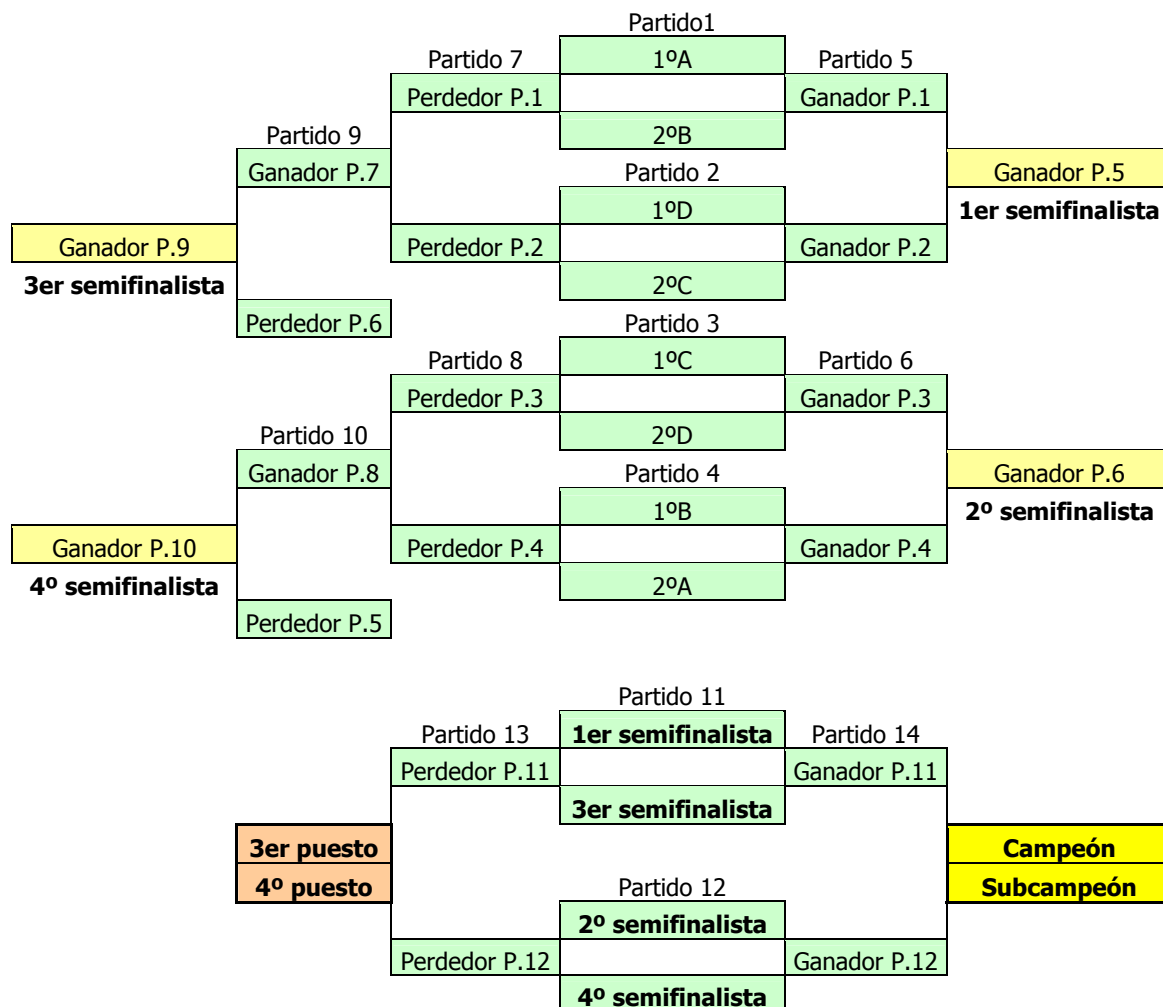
Partido1
Partido 7
1ºA
Partido 5
Perdedor P.1
Ganador P.1
Partido 9
2ºB
Ganador P.7
Partido 2
Ganador P.5
1ºD
1er semifinalista
Ganador P.9
Perdedor P.2
Ganador P.2
3er semifinalista
2ºC
Perdedor P.6
Partido 3
Partido 8
1ºC
Partido 6
Perdedor P.3
Ganador P.3
Partido 10
2ºD
Ganador P.8
Partido 4
Ganador P.6
1ºB
2º semifinalista
Ganador P.10
Perdedor P.4
Ganador P.4
4º semifinalista
2ºA
Perdedor P.5

Partido 11
Partido 13
1er semifinalista
Partido 14
Perdedor P.11
Ganador P.11
3er semifinalista
3er puesto
Campeón
4º puesto
Partido 12
Subcampeón
2º semifinalista
Perdedor P.12
Ganador P.12
4º semifinalista